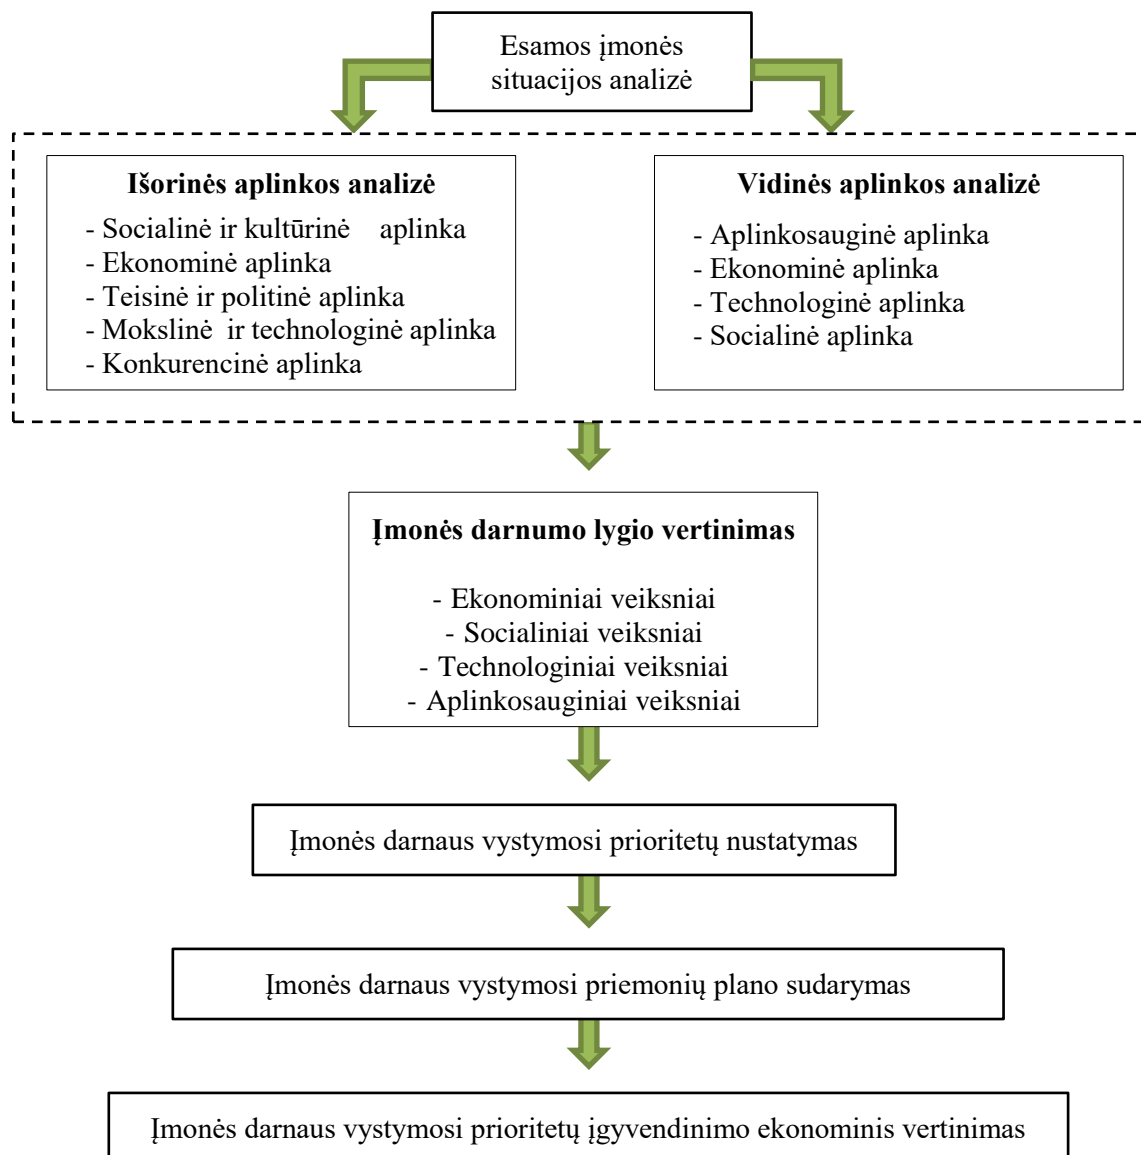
Esamos įmonės situacijos analizė

**Išorinės aplinkos analizė**
- Socialinė ir kultūrinė aplinka
- Ekonominė aplinka
- Teisinė ir politinė aplinka
- Mokslinė ir technologinė aplinka
- Konkurencinė aplinka

**Vidinės aplinkos analizė**
- Aplinkosauginė aplinka
- Ekonominė aplinka
- Technologinė aplinka
- Socialinė aplinka

**Įmonės darnumo lygio vertinimas**

- Ekonominiai veiksniai
- Socialiniai veiksniai
- Technologiniai veiksniai
- Aplinkosauginiai veiksniai

Įmonės darnaus vystymosi prioritetų nustatymas

Įmonės darnaus vystymosi priemonių plano sudarymas

Įmonės darnaus vystymosi prioritetų įgyvendinimo ekonominis vertinimas